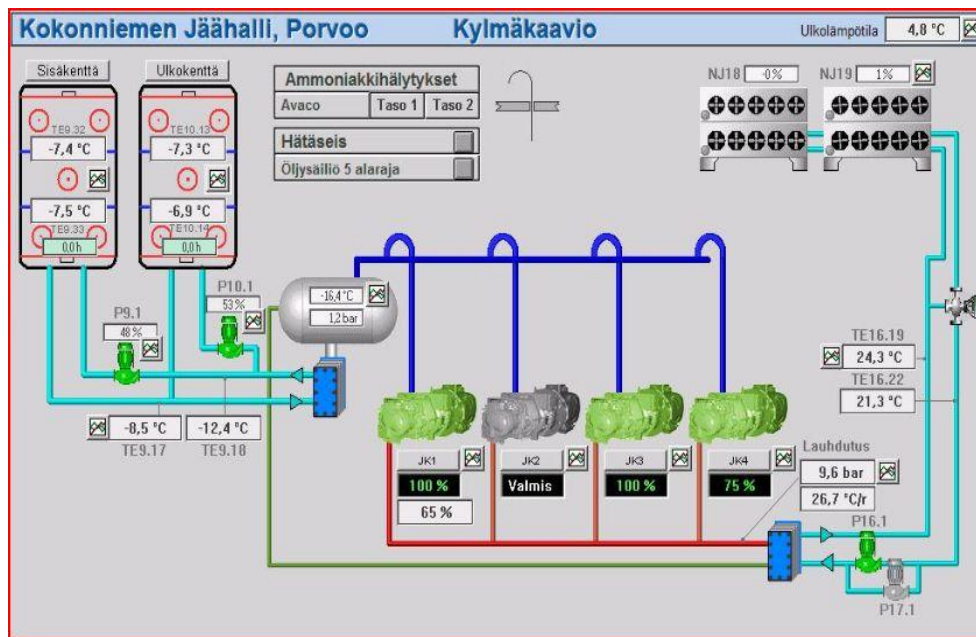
Kokonniemen Jäähalli, Porvoo

Kylmäkaavio

Ulkolämpötila 4,8 °C

Sisäkenttä

Ulkokenttä

TE9.32

-7,4 °C

-7,5 °C

TE9.33

0,0h

TE10.13

-7,3 °C

-6,9 °C

TE10.14

0,0h

Ammoniakkihälytykset

Avaco

Taso 1

Taso 2

Hätäseis

Öljysäiliö 5 alaraja

NJ18 0%

NJ19 1%

P10.1

53 %

P9.1

48 %

-16,4 °C

1,2 bar

TE16.19

24,3 °C

TE16.22

21,3 °C

-8,5 °C

TE9.17

-12,4 °C

TE9.18

JK1

100 %

65 %

JK2

Valmis

JK3

100 %

JK4

75 %

Lauhdutus

9,6 bar

26,7 °C/r

P16.1

P17.1